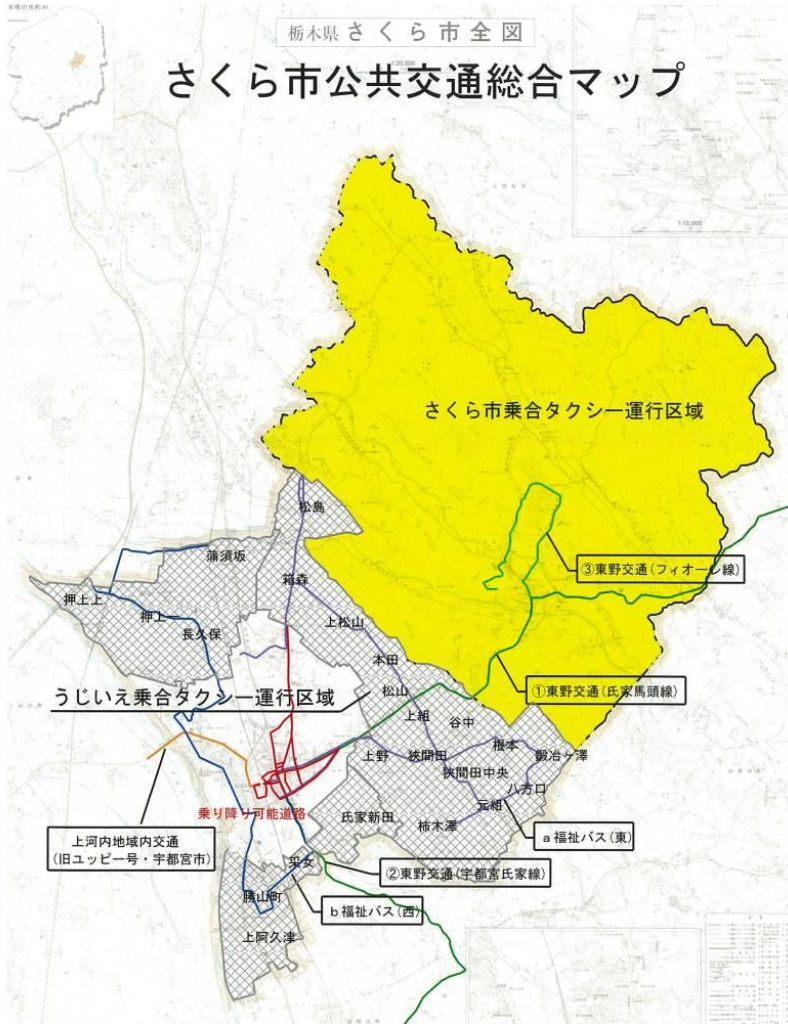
栃木県さくら市全図

さくら市公共交通総合マップ

さくら市乗合タクシー運行区域

松島
蒲須坂
箱森
押上上
押上
長久保
上松山
本田
松山
うじいえ乗合タクシー運行区域
上組
谷中
上野
狹間田
根本
鍛冶ヶ澤
狹間田中央
八方口
元組
氏家新田
柿木澤
乗り降り可能道路
平女
勝山町
上阿久津

③東野交通（フィオーレ線）
①東野交通（氏家馬頭線）
a 福祉バス（東）
②東野交通（宇都宮氏家線）
b 福祉バス（西）
上河内地域内交通
（旧ユッピー号・宇都宮市）